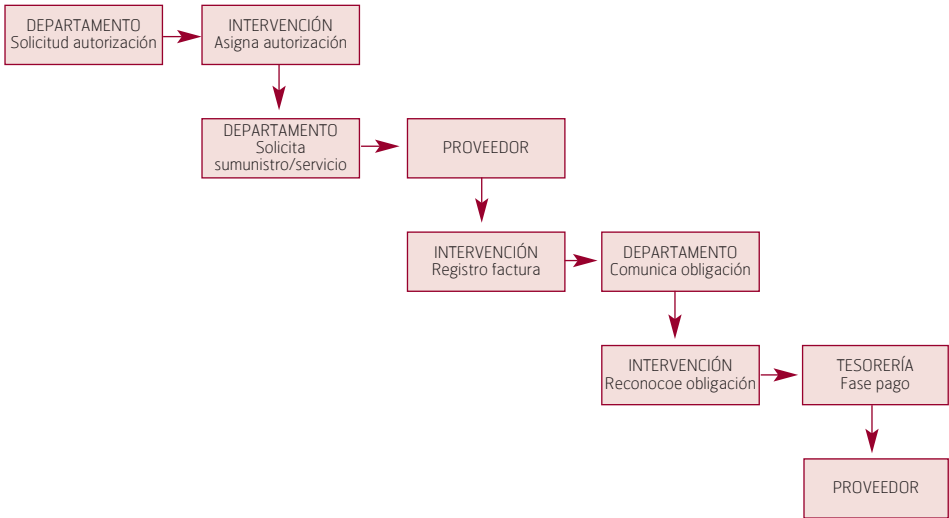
DEPARTAMENTO
Solicitud autorización

INTERVENCIÓN
Asigna autorización

DEPARTAMENTO
Solicita sumunistro/servicio

PROVEEDOR

INTERVENCIÓN
Registro factura

DEPARTAMENTO
Comunica obligación

INTERVENCIÓN
Reconocoe obligación

TESORERÍA
Fase pago

PROVEEDOR